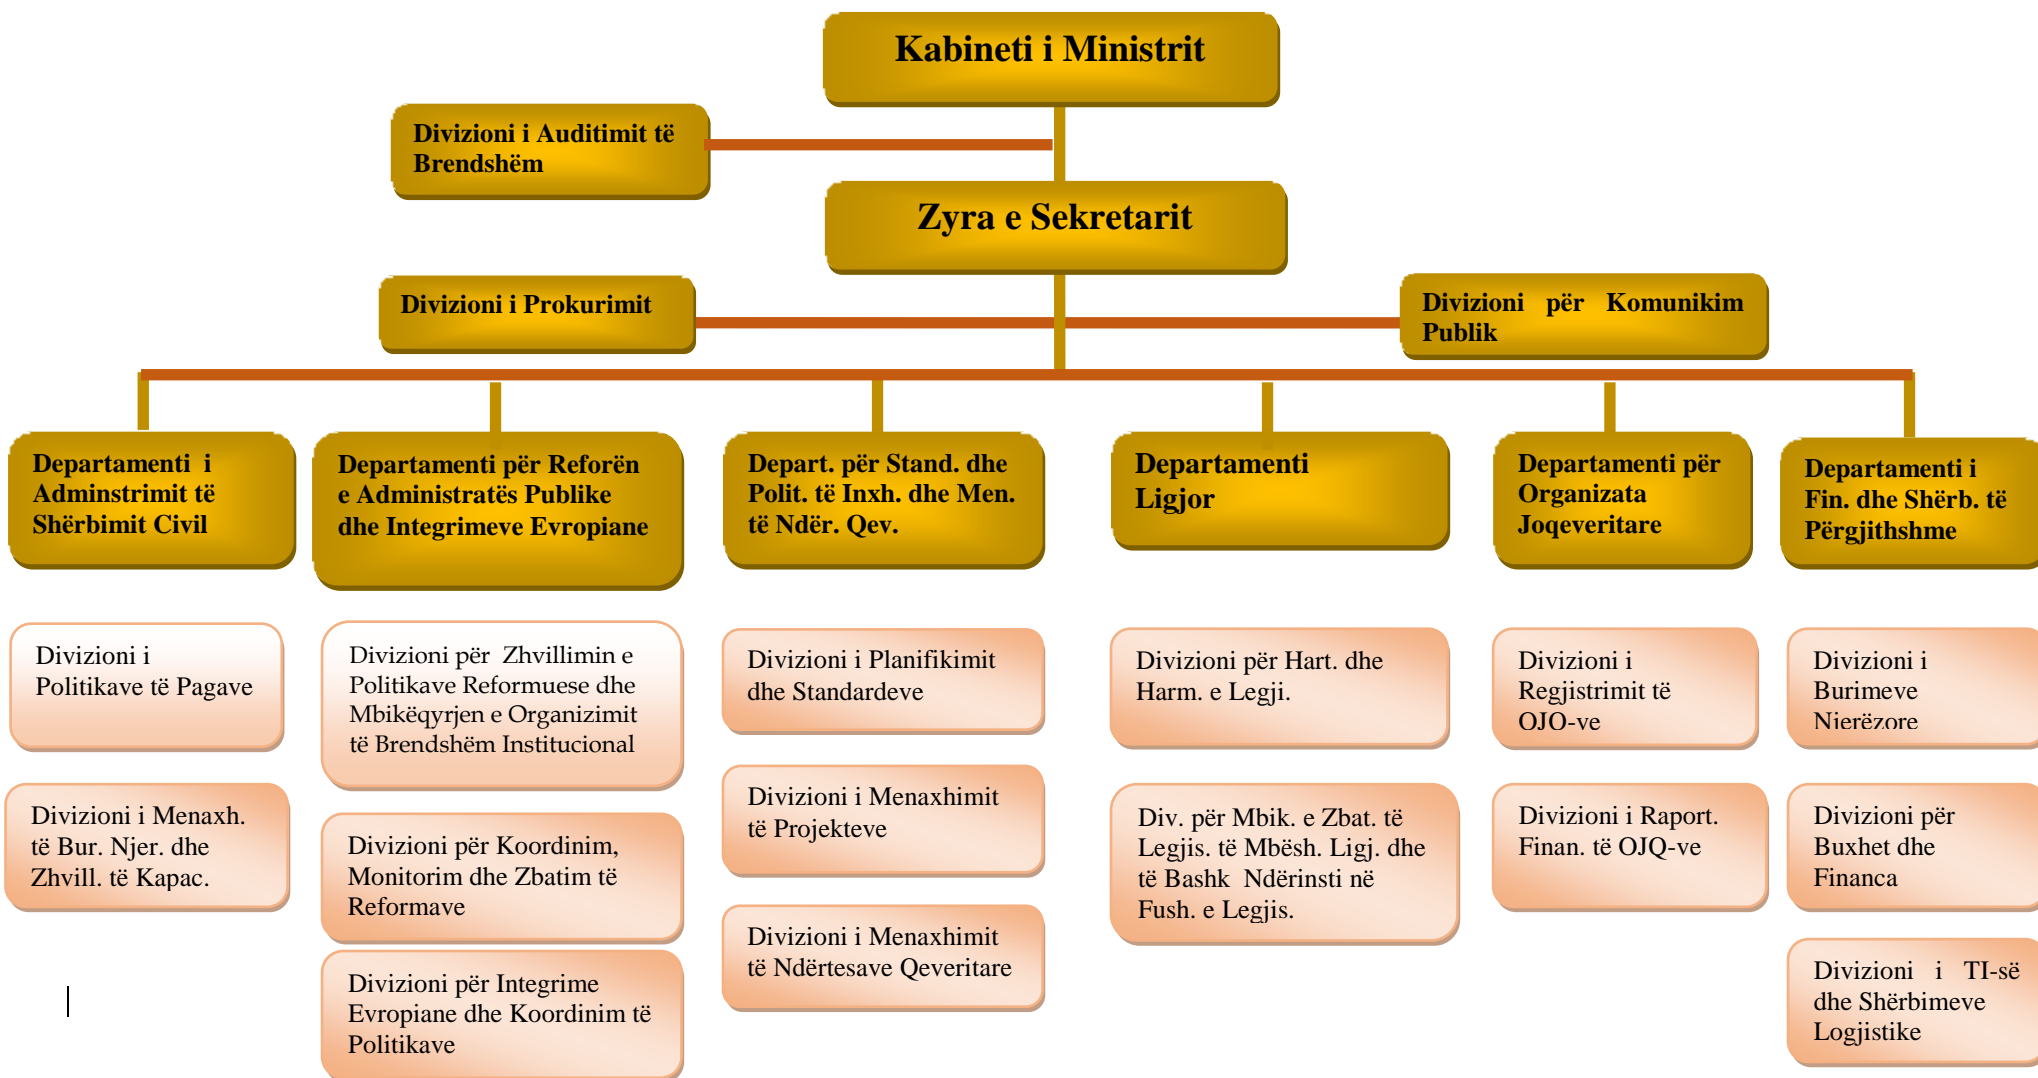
Kabineti i Ministrit

Divizioni i Auditimit të Brendshëm

Zyra e Sekretarit

Divizioni i Prokurimit

Divizioni për Komunikim Publik

Departamenti i Adminstrimit të Shërbimit Civil

Departamenti për Reforën e Administratës Publike dhe Integrimeve Evropiane

Depart. për Stand. dhe Polit. të Inxh. dhe Men. të Ndër. Qev.

Departamenti Ligjor

Departamenti për Organizata Joqeveritare

Departamenti i Fin. dhe Shërb. të Përgjithshme

Divizioni i Politikave të Pagave

Divizioni i Menaxh. të Bur. Njer. dhe Zhvill. të Kapac.

Divizioni për Zhvillimin e Politikave Reformuese dhe Mbikëqyrjen e Organizimit të Brendshëm Institucional

Divizioni për Koordinim, Monitorim dhe Zbatim të Reformave

Divizioni për Integrime Evropiane dhe Koordinim të Politikave

Divizioni i Planifikimit dhe Standardeve

Divizioni i Menaxhimit të Projekteve

Divizioni i Menaxhimit të Ndërtesave Qeveritare

Divizioni për Hart. dhe Harm. e Legji.

Div. për Mbik. e Zbat. të Legjis. të Mbësh. Ligj. dhe të Bashk Ndërinsti në Fush. e Legjis.

Divizioni i Regjistrimit të OJO-ve

Divizioni i Raport. Finan. të OJQ-ve

Divizioni i Burimeve Nierëzore

Divizioni për Buxhet dhe Financa

Divizioni i TI-së dhe Shërbimeve Logjistike